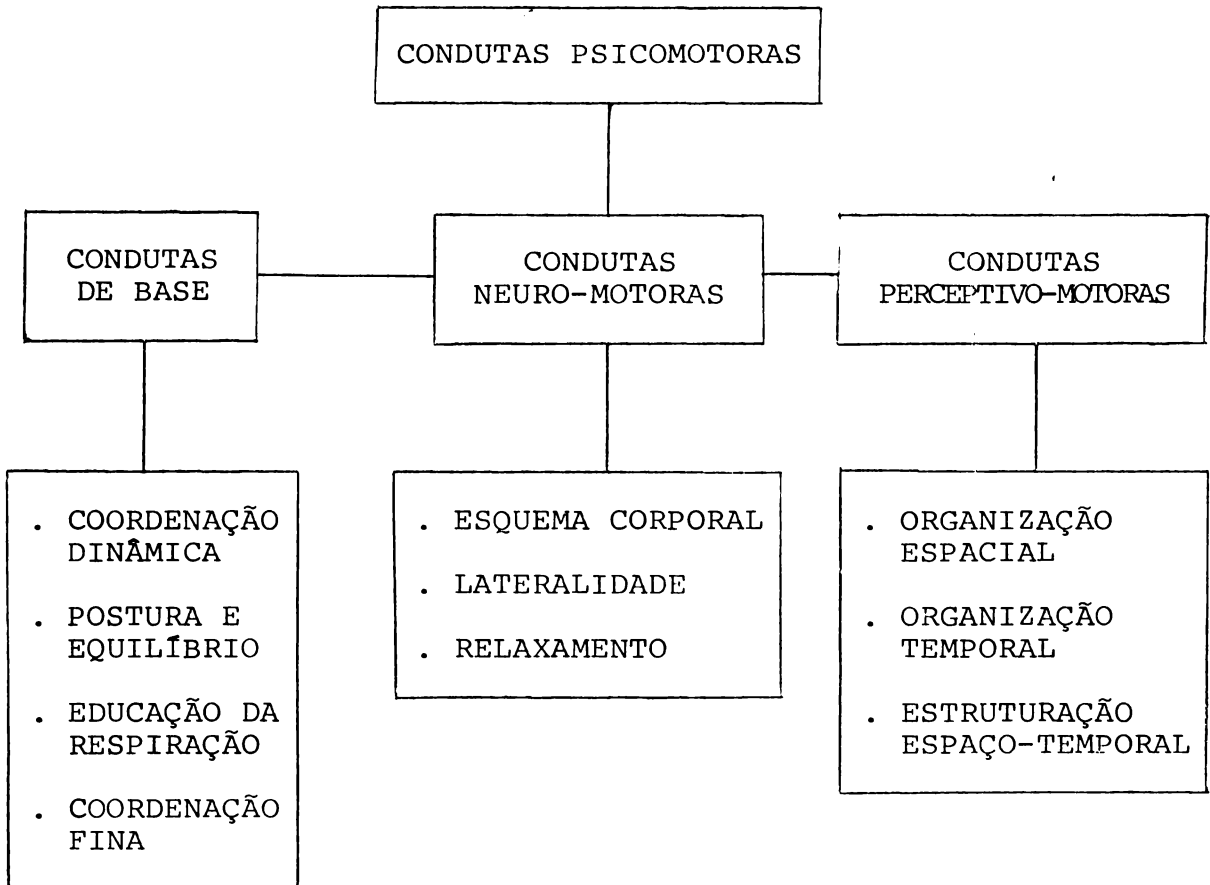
CONDUTAS PSICOMOTORAS

CONDUTAS DE BASE

CONDUTAS NEURO-MOTORAS

CONDUTAS PERCEPTIVO-MOTORAS

. COORDENAÇÃO DINÂMICA
. POSTURA E EQUILÍBRIO
. EDUCAÇÃO DA RESPIRAÇÃO
. COORDENAÇÃO FINA

. ESQUEMA CORPORAL
. LATERALIDADE
. RELAXAMENTO

. ORGANIZAÇÃO ESPACIAL
. ORGANIZAÇÃO TEMPORAL
. ESTRUTURAÇÃO ESPAÇO-TEMPORAL